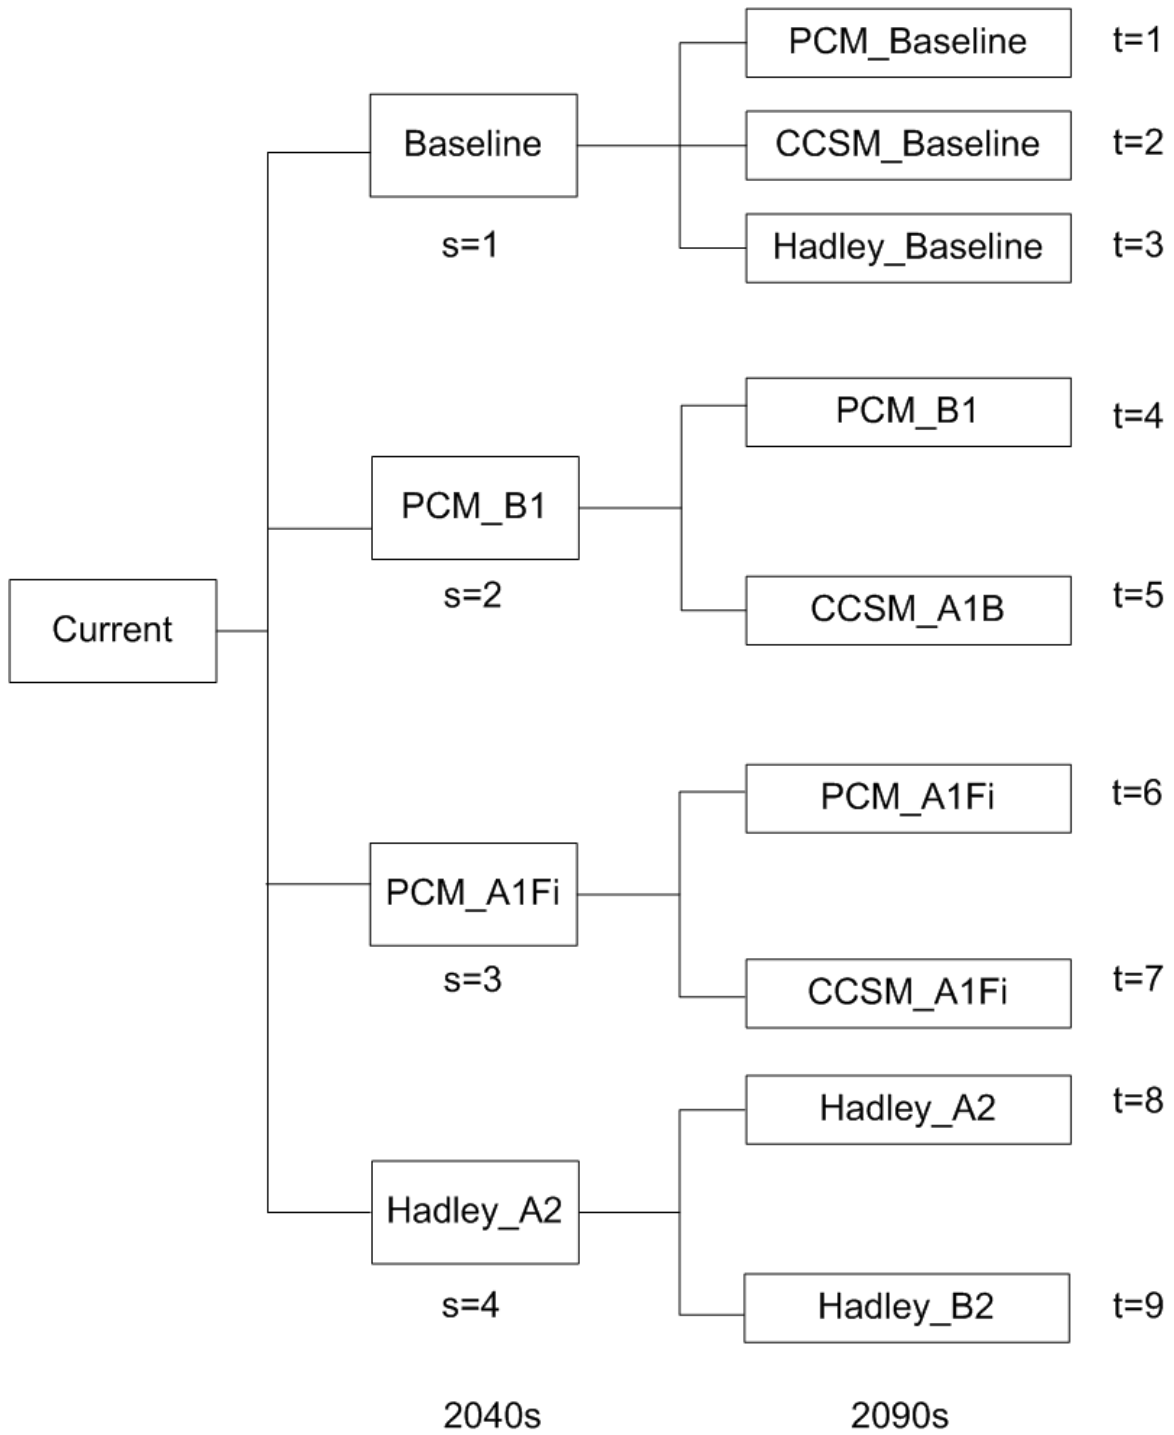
Current

Baseline
s=1

PCM_Baseline t=1
CCSM_Baseline t=2
Hadley_Baseline t=3

PCM_B1
s=2

PCM_B1 t=4
CCSM_A1B t=5

PCM_A1Fi
s=3

PCM_A1Fi t=6
CCSM_A1Fi t=7

Hadley_A2
s=4

Hadley_A2 t=8
Hadley_B2 t=9

2040s 2090s